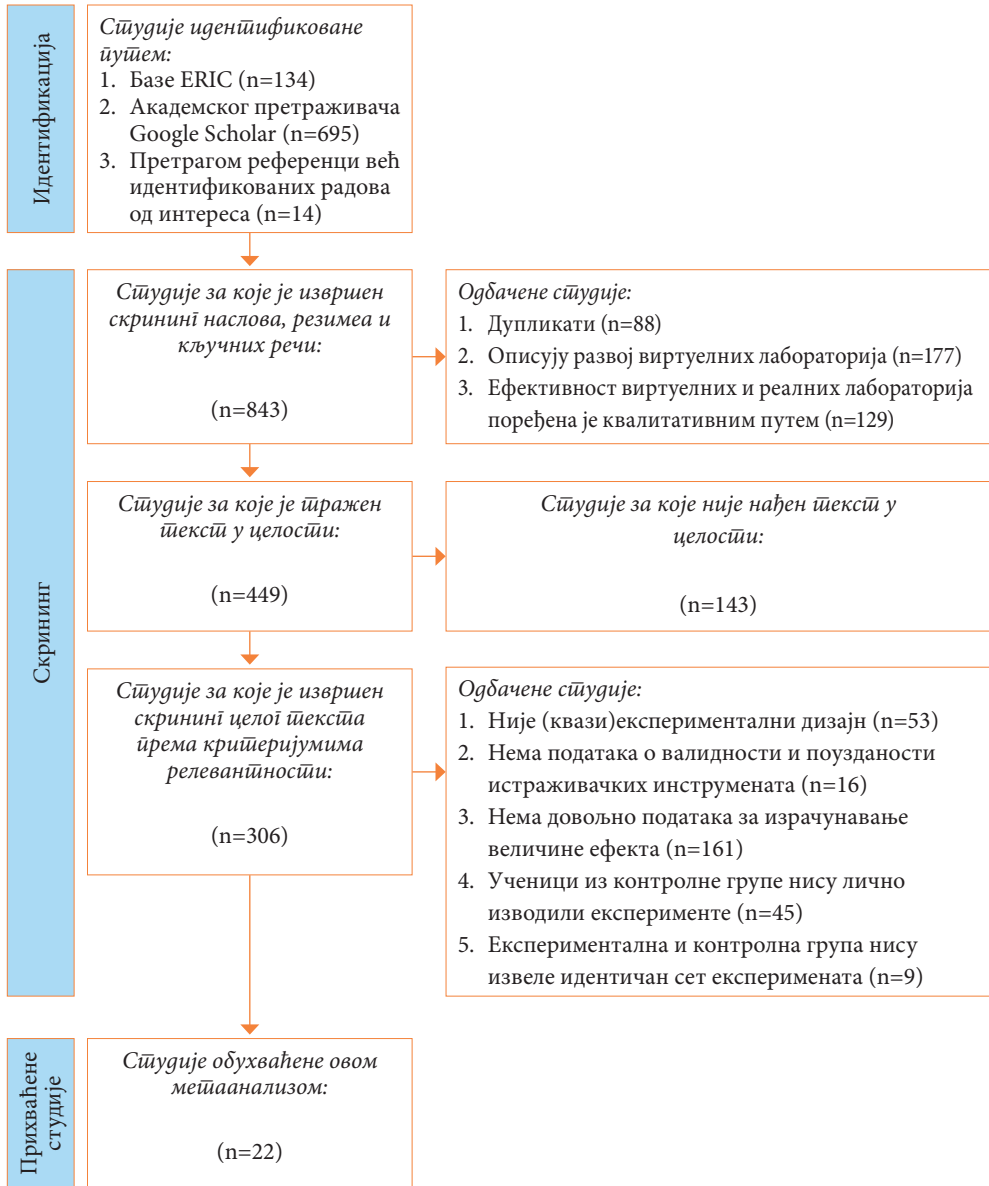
Идентификација

Студије идентификоване путем:
1. Базе ERIC (n=134)
2. Академског претраживача Google Scholar (n=695)
3. Претрагом референци већ идентификованих радова од интереса (n=14)

Скрининг

Студије за које је извршен скрининг наслова, резимеа и кључних речи:

(n=843)

Одбачене студије:
1. Дупликати (n=88)
2. Описују развој виртуелних лабораторија (n=177)
3. Ефективност виртуелних и реалних лабораторија поређена је квалитативним путем (n=129)

Студије за које је тражен текст у целости:

(n=449)

Студије за које није нађен текст у целости:

(n=143)

Студије за које је извршен скрининг целог текста према критеријумима релевантности:

(n=306)

Одбачене студије:
1. Није (квази)експериментални дизајн (n=53)
2. Нема података о валидности и поузданости истраживачких инструмената (n=16)
3. Нема довољно података за израчунавање величине ефекта (n=161)
4. Ученици из контролне групе нису лично изводили експерименте (n=45)
5. Експериментална и контролна група нису извеле идентичан сет експеримената (n=9)

Прихваћене студије

Студије обухваћене овом метаанализом:

(n=22)